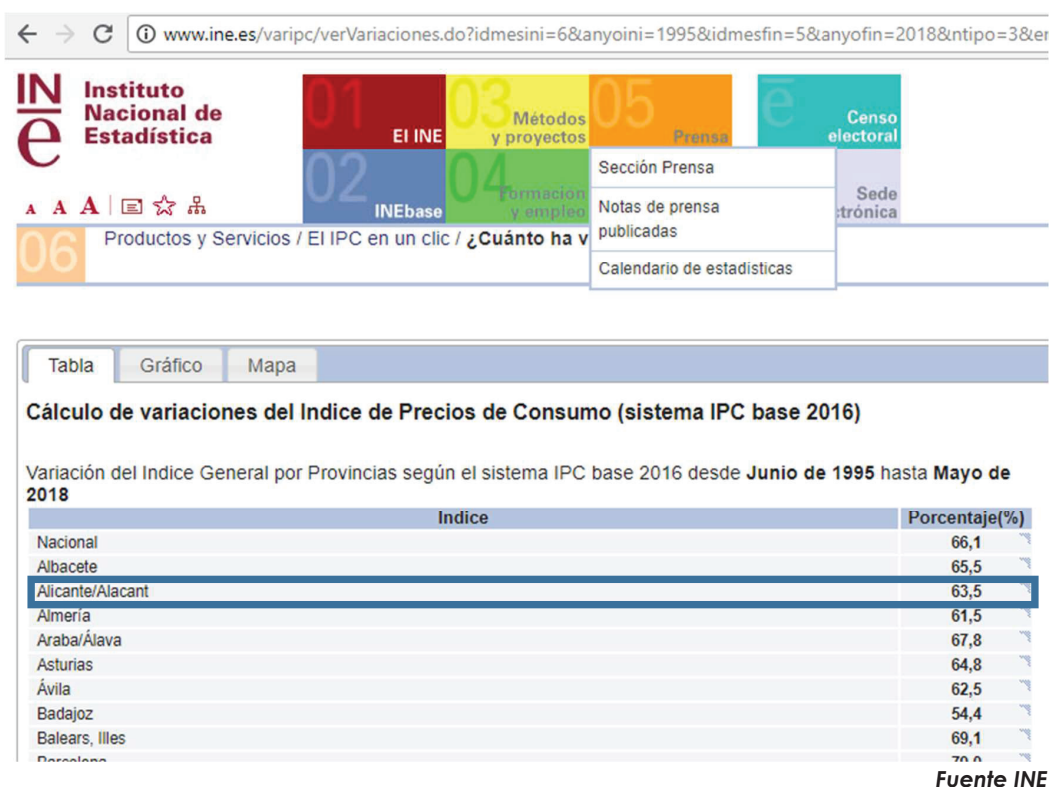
www.ine.es/varipc/verVariaciones.do?idmesini=6&anyoini=1995&idmesfin=5&anyofin=2018&ntipo=3&en

INE Instituto Nacional de Estadística

A A A

01 El INE
03 Métodos y proyectos
05 Prensa
Censo electoral
02 INEbase
04 Formación y empleo
Sede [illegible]trónica

Sección Prensa
Notas de prensa publicadas
Calendario de estadísticas

06 Productos y Servicios / El IPC en un clic / ¿Cuánto ha v

Tabla | Gráfico | Mapa

Cálculo de variaciones del Indice de Precios de Consumo (sistema IPC base 2016)

Variación del Indice General por Provincias según el sistema IPC base 2016 desde **Junio de 1995** hasta **Mayo de 2018**

| Indice | Porcentaje(%) |
|---|---|
| Nacional | 66,1 |
| Albacete | 65,5 |
| Alicante/Alacant | 63,5 |
| Almería | 61,5 |
| Araba/Álava | 67,8 |
| Asturias | 64,8 |
| Ávila | 62,5 |
| Badajoz | 54,4 |
| Balears, Illes | 69,1 |
| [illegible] | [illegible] |

Fuente INE